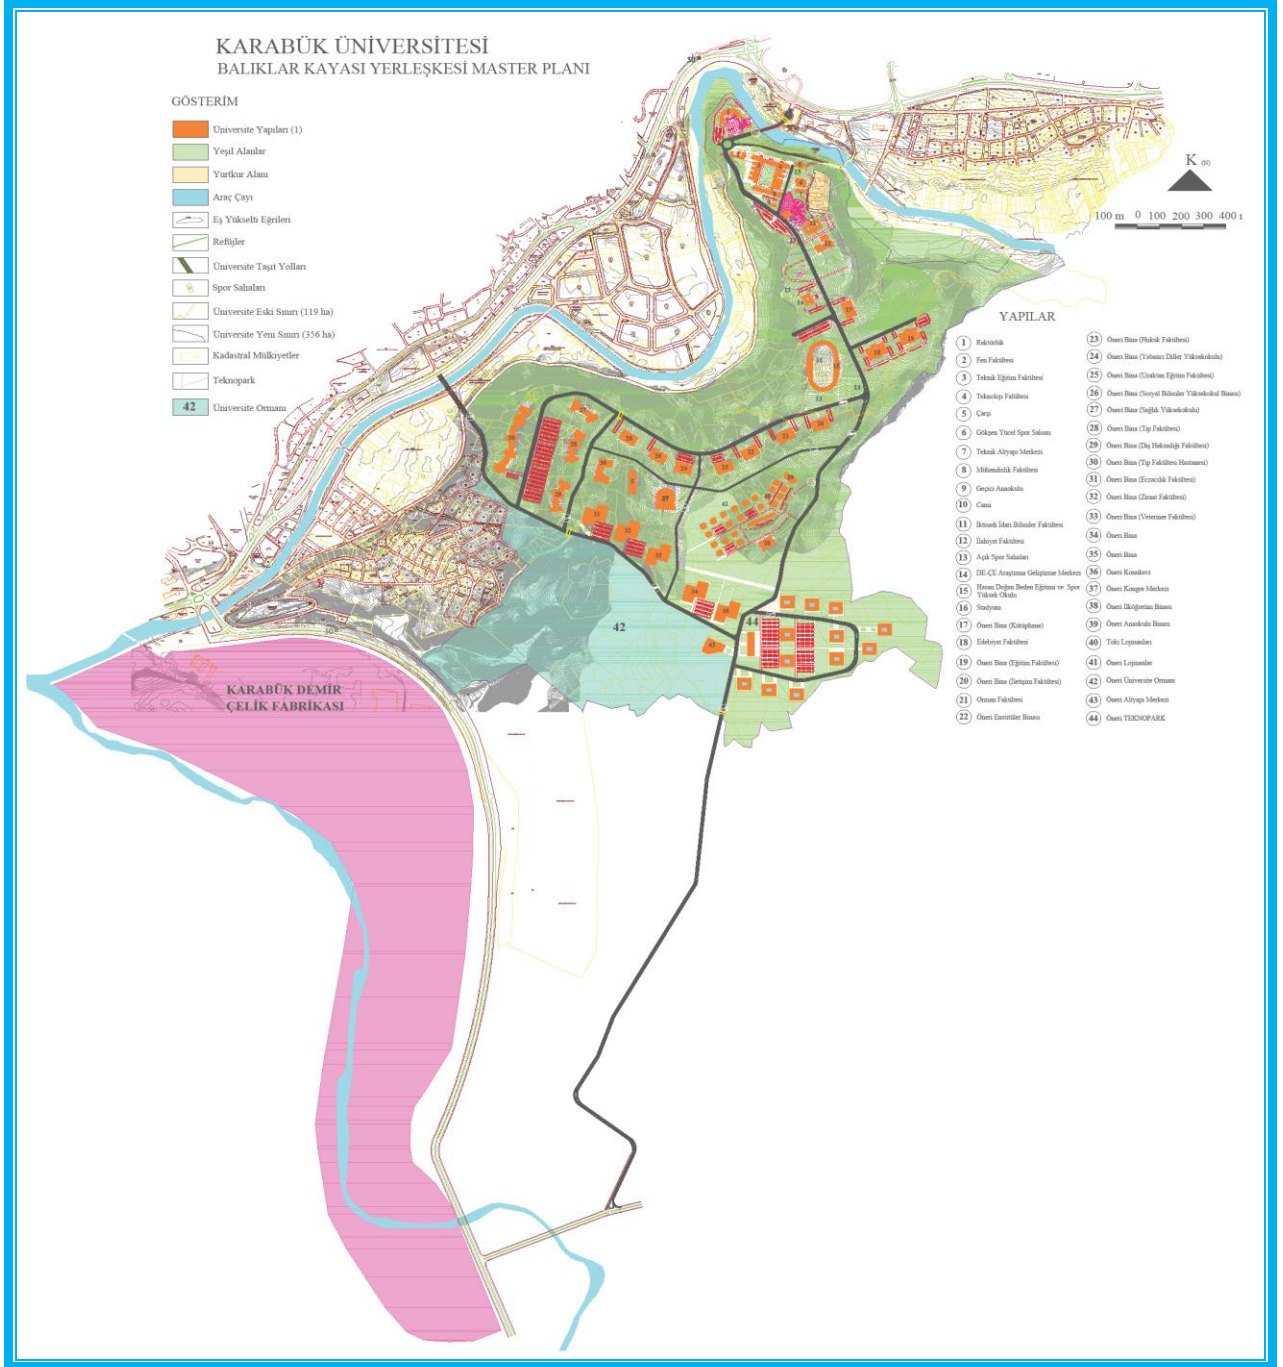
KARABÜK ÜNİVERSİTESİ
BALIKLAR KAYASI YERLEŞKESİ MASTER PLANI

GÖSTERİM

Üniversite Yapıları (1)
Yeşil Alanlar
Yurtkur Alanı
Araç Çayı
Eş Yükselti Eğrileri
Refüjler
Üniversite Taşıt Yolları
Spor Sahaları
Üniversite Eski Sınırı (119 ha)
Üniversite Yeni Sınırı (356 ha)
Kadastral Mülkiyetler
Teknopark
42 Üniversite Ormanı

K

100 m 0 100 200 300 400 m

YAPILAR

1 Rektörlük
2 Fen Fakültesi
3 Teknik Eğitim Fakültesi
4 Teknoloji Fakültesi
5 Çarşı
6 Gökşen Yücel Spor Salonu
7 Teknik Altyapı Merkezi
8 Mühendislik Fakültesi
9 Geçici Anaokulu
10 Cami
11 İktisadi İdari Bilimler Fakültesi
12 İlahiyat Fakültesi
13 Açık Spor Sahaları
14 DE-ÇE Araştırma Geliştirme Merkezi
15 Hasan Doğan Beden Eğitimi ve Spor Yüksek Okulu
16 Stadyum
17 Öneri Bina (Kütüphane)
18 Edebiyat Fakültesi
19 Öneri Bina (Eğitim Fakültesi)
20 Öneri Bina (İletişim Fakültesi)
21 Orman Fakültesi
22 Öneri Enstitüler Binası
23 Öneri Bina (Hukuk Fakültesi)
24 Öneri Bina (Yabancı Diller Yüksekokulu)
25 Öneri Bina (Uzaktan Eğitim Fakültesi)
26 Öneri Bina (Sosyal Bilimler Yüksekokul Binası)
27 Öneri Bina (Sağlık Yüksekokulu)
28 Öneri Bina (Tıp Fakültesi)
29 Öneri Bina (Diş Hekimliği Fakültesi)
30 Öneri Bina (Tıp Fakültesi Hastanesi)
31 Öneri Bina (Eczacılık Fakültesi)
32 Öneri Bina (Ziraat Fakültesi)
33 Öneri Bina (Veteriner Fakültesi)
34 Öneri Bina
35 Öneri Bina
36 Öneri Konukevi
37 Öneri Kongre Merkezi
38 Öneri İlköğretim Binası
39 Öneri Anaokulu Binası
40 Toki Lojmanları
41 Öneri Lojmanlar
42 Öneri Üniversite Ormanı
43 Öneri Altyapı Merkezi
44 Öneri TEKNOPARK

42
44
KARABÜK DEMİR ÇELİK FABRİKASI